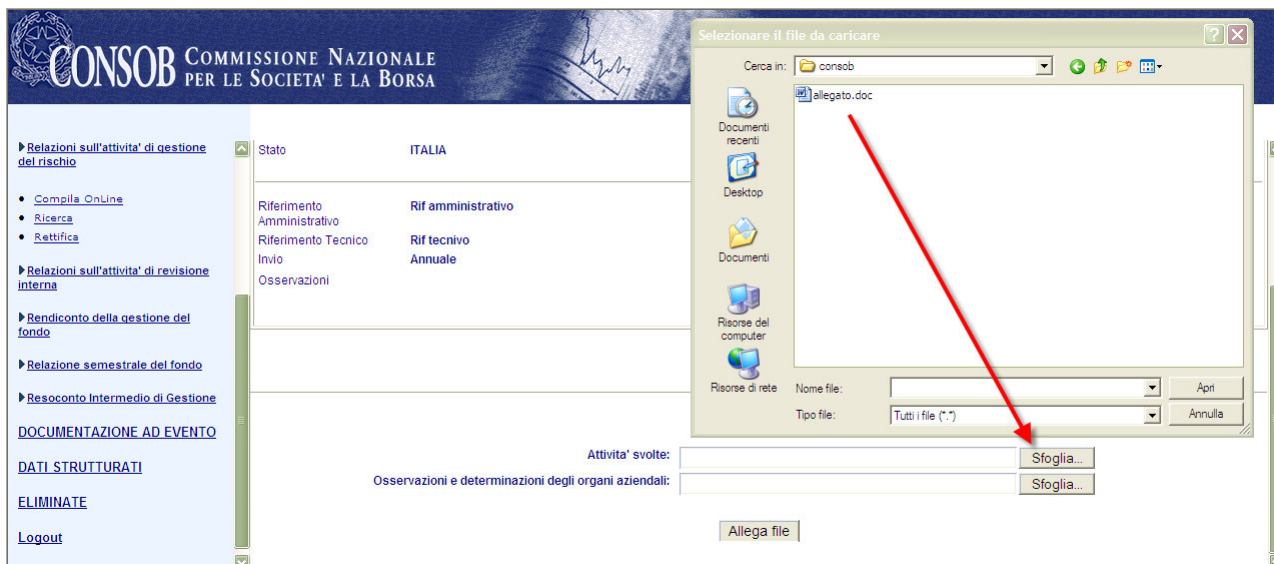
CONSOB COMMISSIONE NAZIONALE PER LE SOCIETA' E LA BORSA

Relazioni sull'attivita' di gestione del rischio

- Compila OnLine
- Ricerca
- Rettifica

Relazioni sull'attivita' di revisione interna

Rendiconto della gestione del fondo

Relazione semestrale del fondo

Resoconto Intermedio di Gestione

DOCUMENTAZIONE AD EVENTO

DATI STRUTTURATI

ELIMINATE

Logout

| | |
|---|---|
| Stato | ITALIA |
| Riferimento Amministrativo | Rif amministrativo |
| Riferimento Tecnico | Rif tecnivo |
| Invio | Annuale |
| Osservazioni | |

Selezionare il file da caricare

Cerca in: consob

allegato.doc

Documenti recenti

Desktop

Documenti

Risorse del computer

Risorse di rete

Nome file:

Apri

Tipo file: Tutti i file (*.*)

Annulla

Attivita' svolte: Sfoglia...

Osservazioni e determinazioni degli organi aziendali: Sfoglia...

Allega file